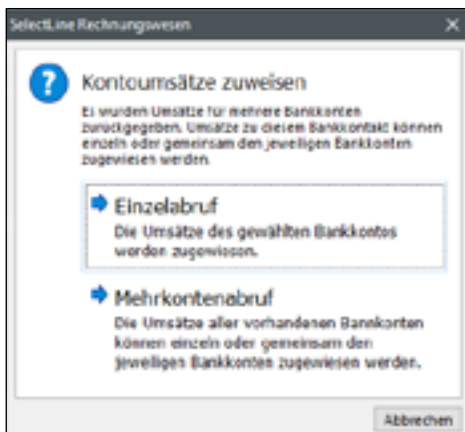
SelectLine Rechnungswesen

Kontoumsätze zuweisen

Es wurden Umsätze für mehrere Bankkonten zurückgegeben. Umsätze zu diesem Bankkontakt können einzeln oder gemeinsam den jeweiligen Bankkonten zugewiesen werden.

Einzelabruf
Die Umsätze des gewählten Bankkontos werden zugewiesen.

Mehrkontenabruf
Die Umsätze aller vorhandenen Bankkonten können einzeln oder gemeinsam den jeweiligen Bankkonten zugewiesen werden.

Abbrechen